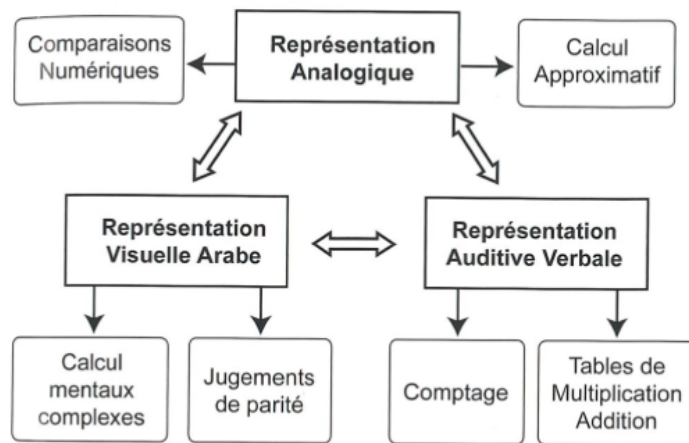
Comparaisons Numériques

Représentation Analogique

Calcul Approximatif

Représentation Visuelle Arabe

Représentation Auditive Verbale

Calcul mentaux complexes

Jugements de parité

Comptage

Tables de Multiplication Addition